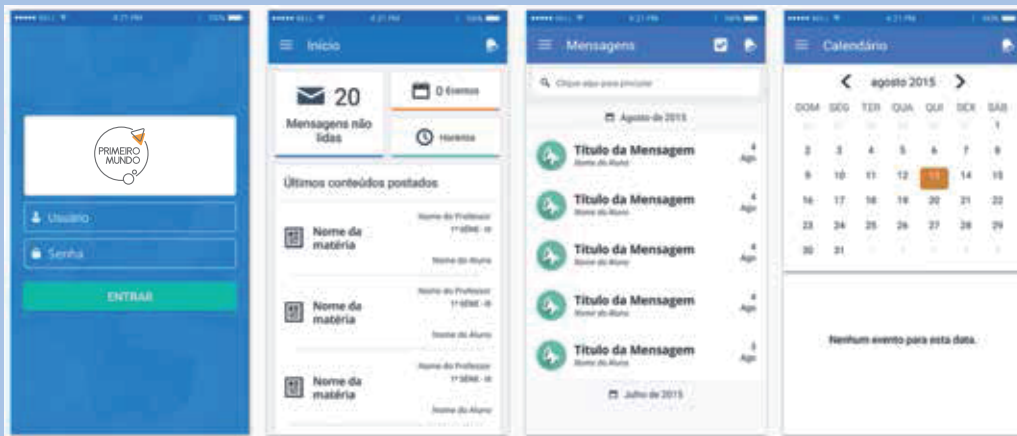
PRIMEIRO MUNDO

Usuário

Senha

ENTRAR

Início

20

Mensagens não lidas

0 Eventos

Horários

Últimos conteúdos postados

Nome da matéria

Nome do Professor

1ª SÉRIE - B

Nome do Aluno

Nome da matéria

Nome do Professor

1ª SÉRIE - B

Nome do Aluno

Nome da matéria

Nome do Professor

1ª SÉRIE - B

Nome do Aluno

Mensagens

Clique aqui para procurar

Agosto de 2015

Título da Mensagem
Nome do Aluno
4 Ago

Título da Mensagem
Nome do Aluno
4 Ago

Título da Mensagem
Nome do Aluno
4 Ago

Título da Mensagem
Nome do Aluno
4 Ago

Título da Mensagem
Nome do Aluno
3 Ago

Julho de 2015

Calendário

agosto 2015

| DOM | SEG | TER | QUA | QUI | SEX | SÁB |
|---|---|---|---|---|---|---|
| | | | | | | 1 |
| 2 | 3 | 4 | 5 | 6 | 7 | 8 |
| 9 | 10 | 11 | 12 | 13 | 14 | 15 |
| 16 | 17 | 18 | 19 | 20 | 21 | 22 |
| 23 | 24 | 25 | 26 | 27 | 28 | 29 |
| 30 | 31 | | | | | |

Nenhum evento para esta data.